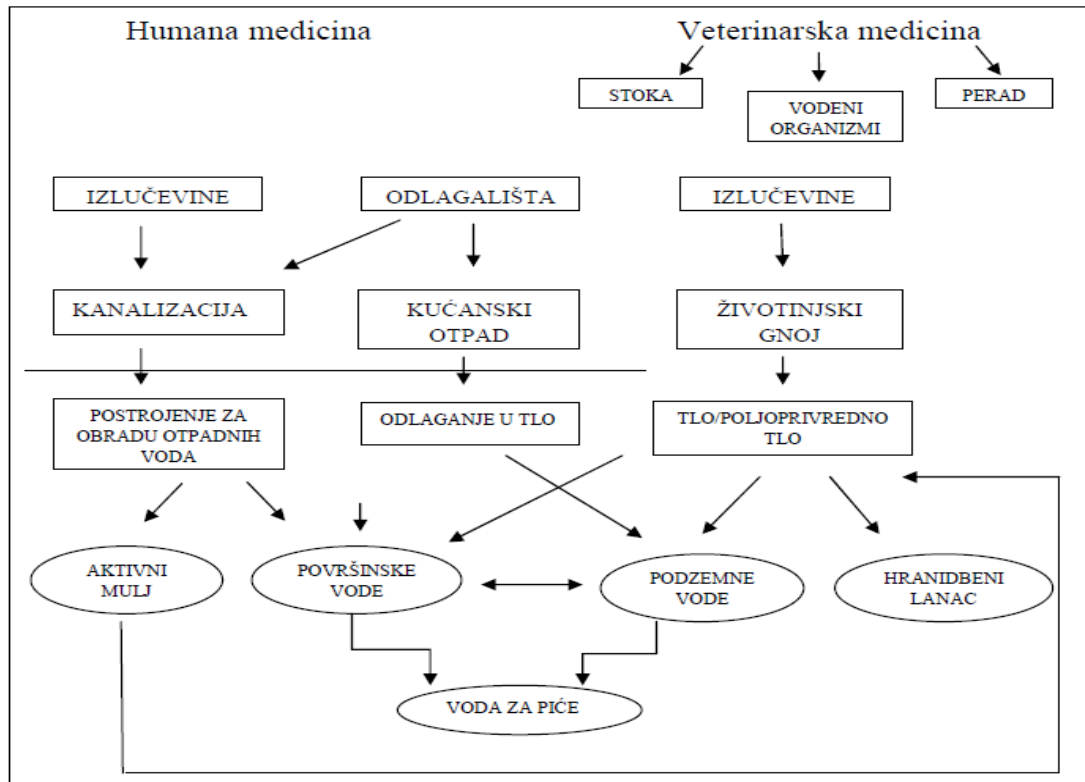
Humana medicina

Veterinarska medicina

STOKA

VODENI ORGANIZMI

PERAD

IZLUČEVINE

ODLAGALIŠTA

IZLUČEVINE

KANALIZACIJA

KUĆANSKI OTPAD

ŽIVOTINJSKI GNOJ

POSTROJENJE ZA OBRADU OTPADNIH VODA

ODLAGANJE U TLO

TLO/POLJOPRIVREDNO TLO

AKTIVNI MULJ

POVRŠINSKE VODE

PODZEMNE VODE

HRANIDBENI LANAC

VODA ZA PIĆE